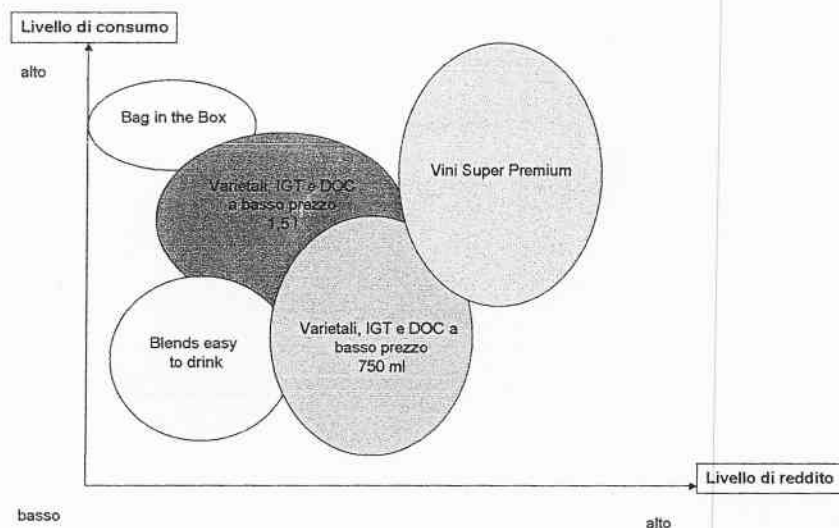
Livello di consumo

alto

Bag in the Box

Varietali, IGT e DOC a basso prezzo 1,5 l

Vini Super Premium

Blends easy to drink

Varietali, IGT e DOC a basso prezzo 750 ml

Livello di reddito

basso

alto